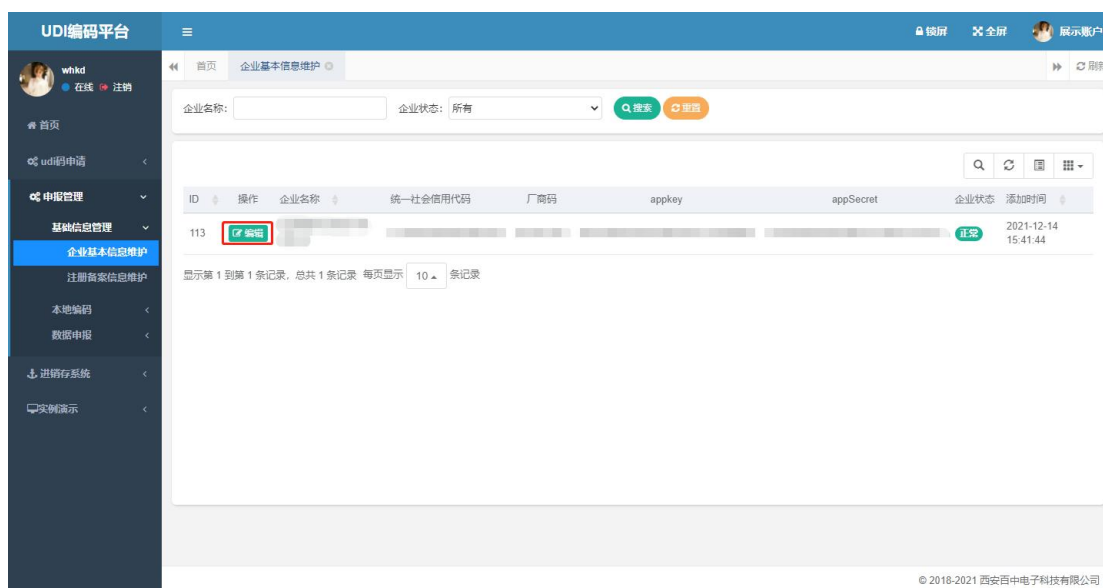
UDI编码平台

≡

锁屏 全屏 展示账户

whkd
在线 注销

首页

udi码申请

申报管理

基础信息管理

企业基本信息维护

注册备案信息维护

本地编码

数据申报

进销存系统

实例演示

首页 企业基本信息维护

刷新

企业名称:

企业状态: 所有

搜索 重置

| ID | 操作 | 企业名称 | 统一社会信用代码 | 厂商码 | appkey | appSecret | 企业状态 | 添加时间 |
|---|---|---|---|---|---|---|---|---|
| 113 | 编辑 | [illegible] | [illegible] | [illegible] | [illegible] | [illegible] | 正常 | 2021-12-14 15:41:44 |

显示第 1 到第 1 条记录，总共 1 条记录 每页显示 10 条记录

© 2018-2021 西安百中电子科技有限公司